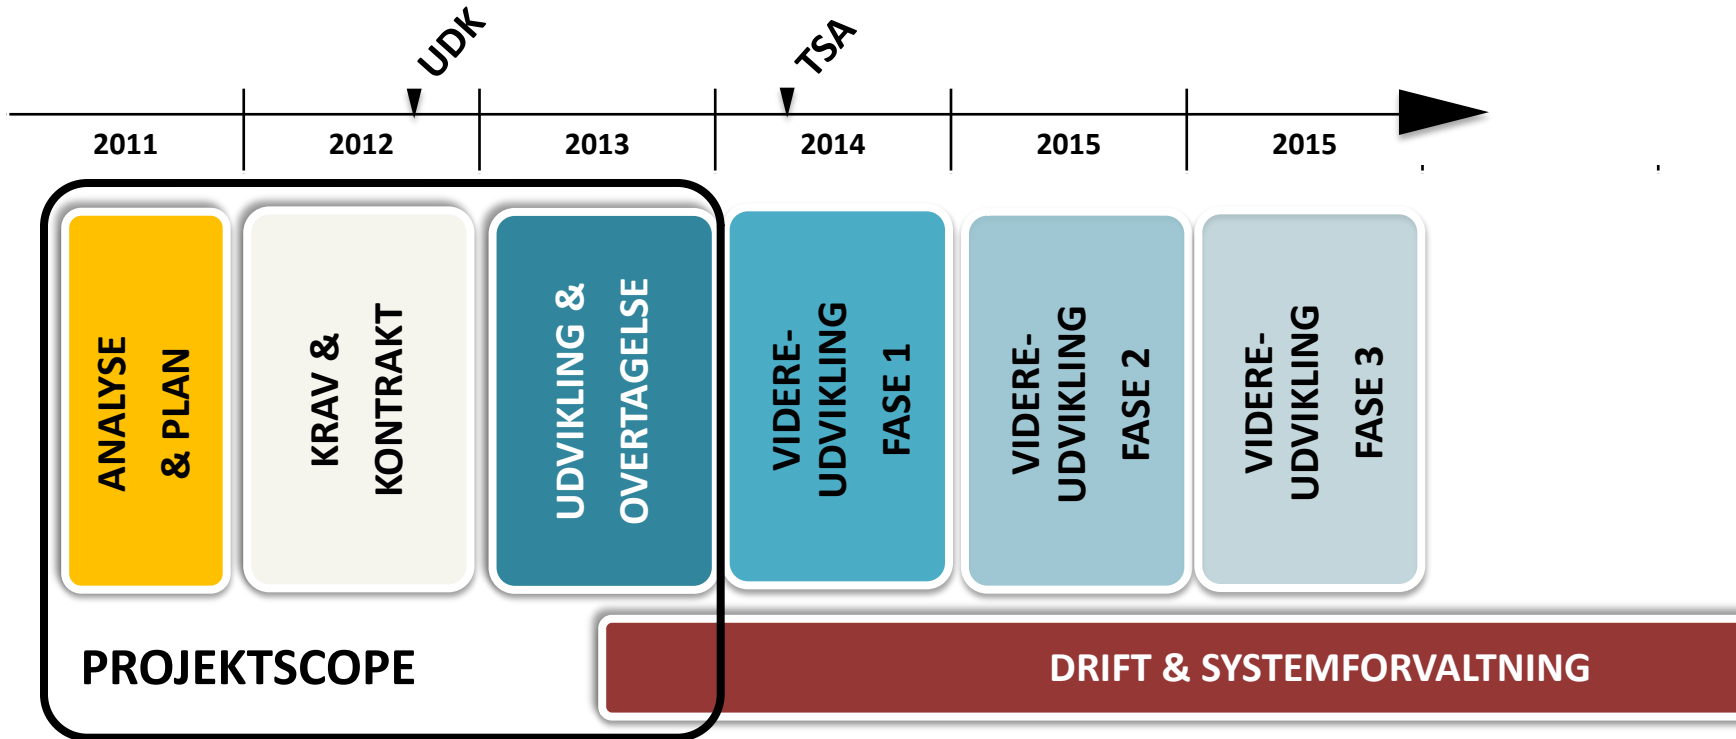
UDK

TSA

2011

2012

2013

2014

2015

2015

ANALYSE & PLAN

KRAV & KONTRAKT

UDVIKLING & OVERTAGELSE

VIDERE-UDVIKLING FASE 1

VIDERE-UDVIKLING FASE 2

VIDERE-UDVIKLING FASE 3

PROJEKTSCOPE

DRIFT & SYSTEMFORVALTNING